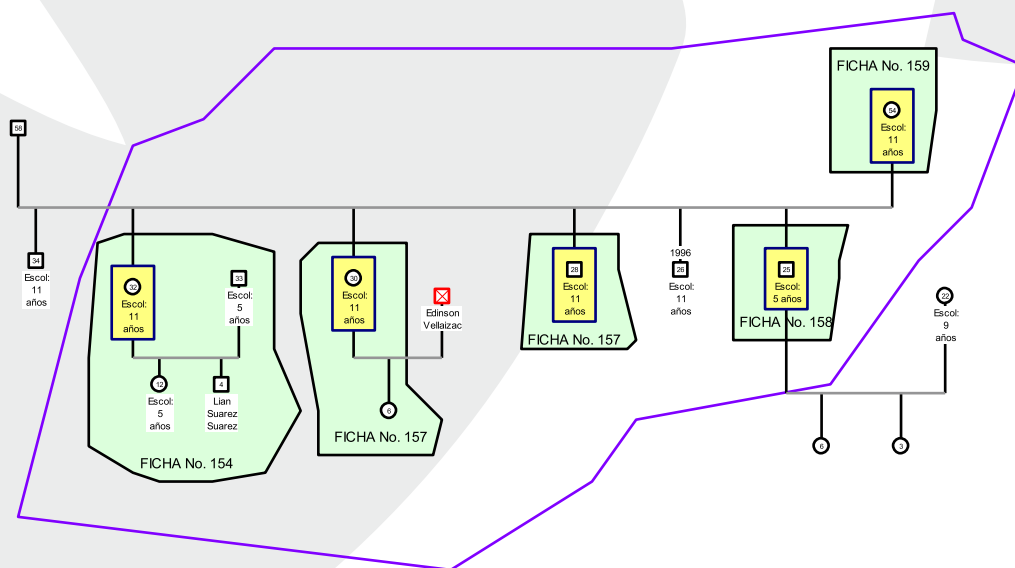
FICHA No. 159

54
Escol:
11
años

58

34
Escol:
11
años

32
Escol:
11
años

33
Escol:
5
años

12
Escol:
5
años

4
Lian
Suarez
Suarez

FICHA No. 154

30
Escol:
11
años

Edinson
Vellaizac

6

FICHA No. 157

28
Escol:
11
años

FICHA No. 157

1996
26
Escol:
11
años

25
Escol:
5 años

FICHA No. 158

22
Escol:
9
años

6

3